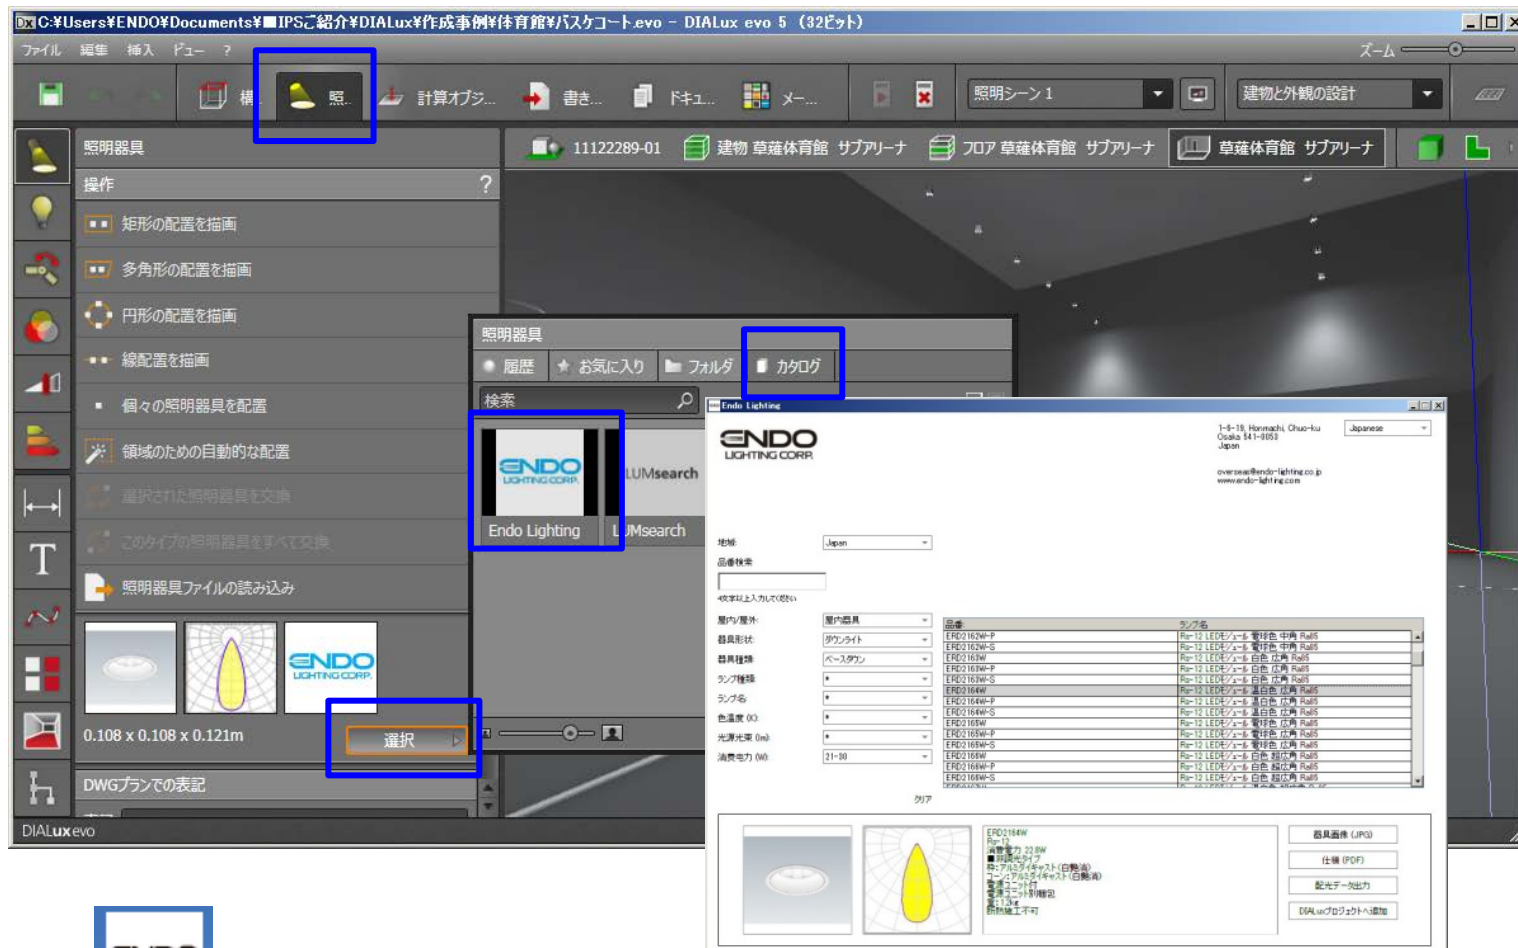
C:¥Users¥ENDO¥Documents¥■IPSご紹介¥DIALux¥作成事例¥体育館¥バスケコート.evo - DIALux evo 5 (32ビット)

ファイル 編集 挿入 ビュー ?

ズーム

構 照. 計算オブジ... 書き... ドキュ... メー...

照明シーン 1

建物と外観の設計

照明器具

11122289-01 建物 草薙体育館 サブアリーナ フロア 草薙体育館 サブアリーナ 草薙体育館 サブアリーナ

操作 ?

矩形の配置を描画

多角形の配置を描画

円形の配置を描画

線配置を描画

個々の照明器具を配置

領域のための自動的な配置

選択された照明器具を交換

このタイプの照明器具をすべて交換

照明器具ファイルの読み込み

ENDO LIGHTING CORP.

0.108 x 0.108 x 0.121m

選択

DWGプランでの表記

DIALux evo

照明器具

履歴 お気に入り フォルダ カタログ

検索

ENDO LIGHTING CORP.

Endo Lighting

LUMsearch

LUMsearch

Endo Lighting

ENDO LIGHTING CORP.

1-6-19, Honmachi, Chuo-ku Osaka 541-0053 Japan

overseas@endo-lighting.co.jp www.endo-lighting.com

Japanese

地域 Japan

品番検索

4文字以上入力してください

屋内/屋外 屋内器具

器具形状 ダウンライト

器具種類 ベースダウン

ランプ種類 *

ランプ名 *

色温度 (K) *

光源光束 (lm) *

消費電力 (W) 21-30

クリア

| 品番 | ランプ名 |
|---|---|
| ERD2162W-P | Ra-12 LEDモジュール 電球色 中角 Ra85 |
| ERD2162W-S | Ra-12 LEDモジュール 電球色 中角 Ra85 |
| ERD2163W | Ra-12 LEDモジュール 白色 広角 Ra85 |
| ERD2163W-P | Ra-12 LEDモジュール 白色 広角 Ra85 |
| ERD2163W-S | Ra-12 LEDモジュール 白色 広角 Ra85 |
| ERD2164W | Ra-12 LEDモジュール 温白色 広角 Ra85 |
| ERD2164W-P | Ra-12 LEDモジュール 温白色 広角 Ra85 |
| ERD2164W-S | Ra-12 LEDモジュール 温白色 広角 Ra85 |
| ERD2165W | Ra-12 LEDモジュール 電球色 広角 Ra85 |
| ERD2165W-P | Ra-12 LEDモジュール 電球色 広角 Ra85 |
| ERD2165W-S | Ra-12 LEDモジュール 電球色 広角 Ra85 |
| ERD2166W | Ra-12 LEDモジュール 白色 超広角 Ra85 |
| ERD2166W-P | Ra-12 LEDモジュール 白色 超広角 Ra85 |
| ERD2166W-S | Ra-12 LEDモジュール 白色 超広角 Ra85 |

ERD2164W
Ra-12
消費電力 22.8W
■昇降光タイプ
枠:アルミダイキャスト(白塗装)
コーン:アルミダイキャスト(白塗装)
電源ユニット付
電源ユニット別置型
質量1.3kg
耐熱施工不可

器具画像 (JPG)

仕様 (PDF)

配光データ出力

DIALuxプロジェクトへ追加